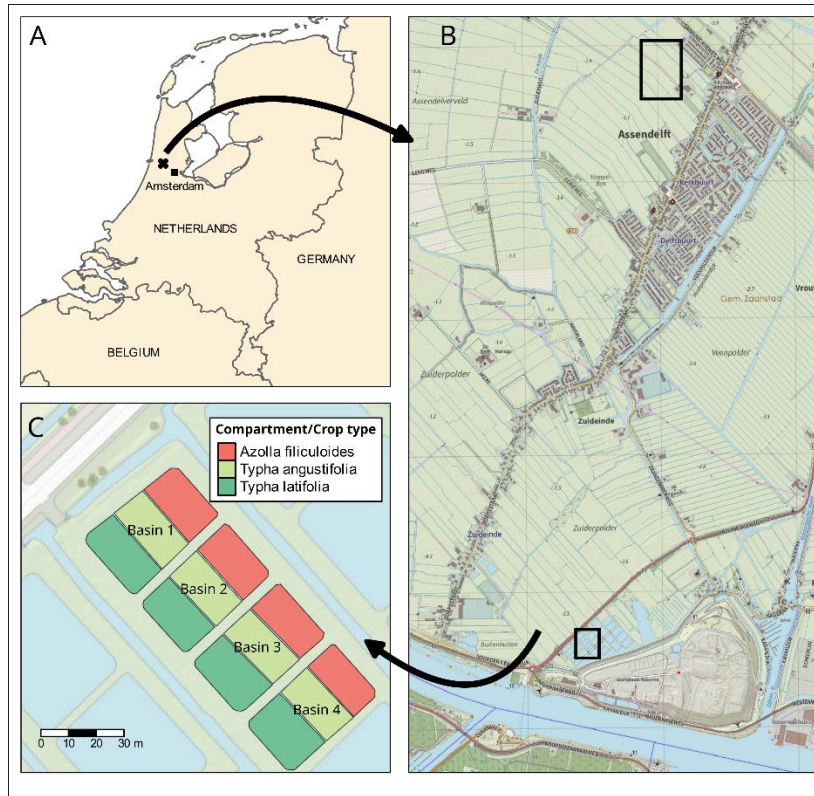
A

Amsterdam

NETHERLANDS

GERMANY

BELGIUM

B

Assendelverveld

Assendelft

Kerkbuurt

Dorpsbuurt

Gem. Zaanstad

Vrou

Veenpolder

Zuiderpolder

Zuideinde

Zuideinde

Zuiderpolder

Buitenhuizen

C

Compartment/Crop type

Azolla filiculoides

Typha angustifolia

Typha latifolia

Basin 1

Basin 2

Basin 3

Basin 4

0 10 20 30 m